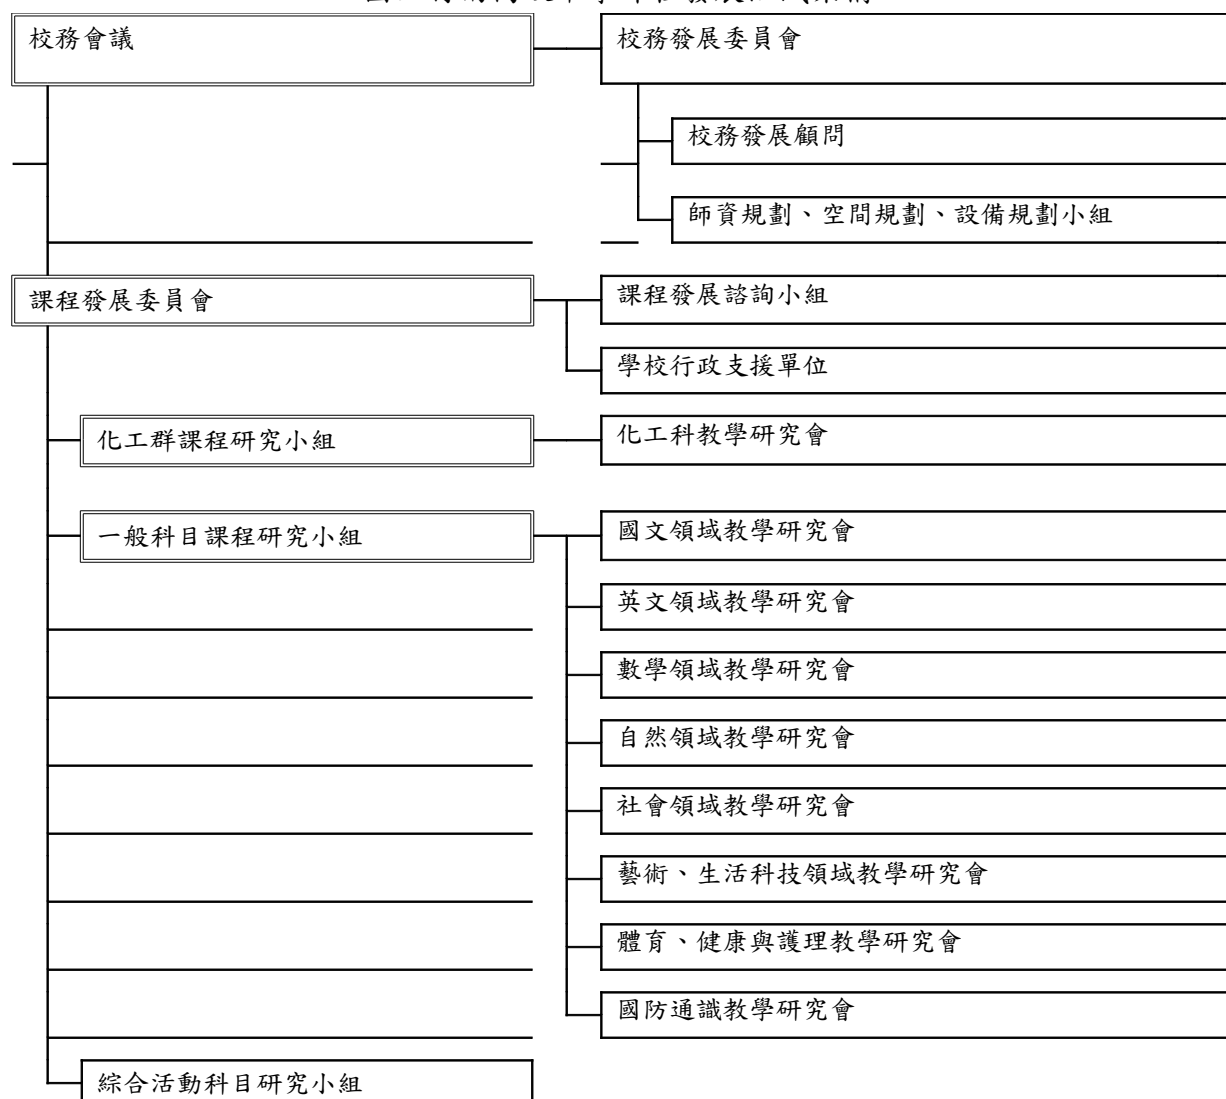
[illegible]

校務會議

校務發展委員會

校務發展顧問

師資規劃、空間規劃、設備規劃小組

課程發展委員會

課程發展諮詢小組

學校行政支援單位

化工群課程研究小組

化工科教學研究會

一般科目課程研究小組

國文領域教學研究會

英文領域教學研究會

數學領域教學研究會

自然領域教學研究會

社會領域教學研究會

藝術、生活科技領域教學研究會

體育、健康與護理教學研究會

國防通識教學研究會

綜合活動科目研究小組